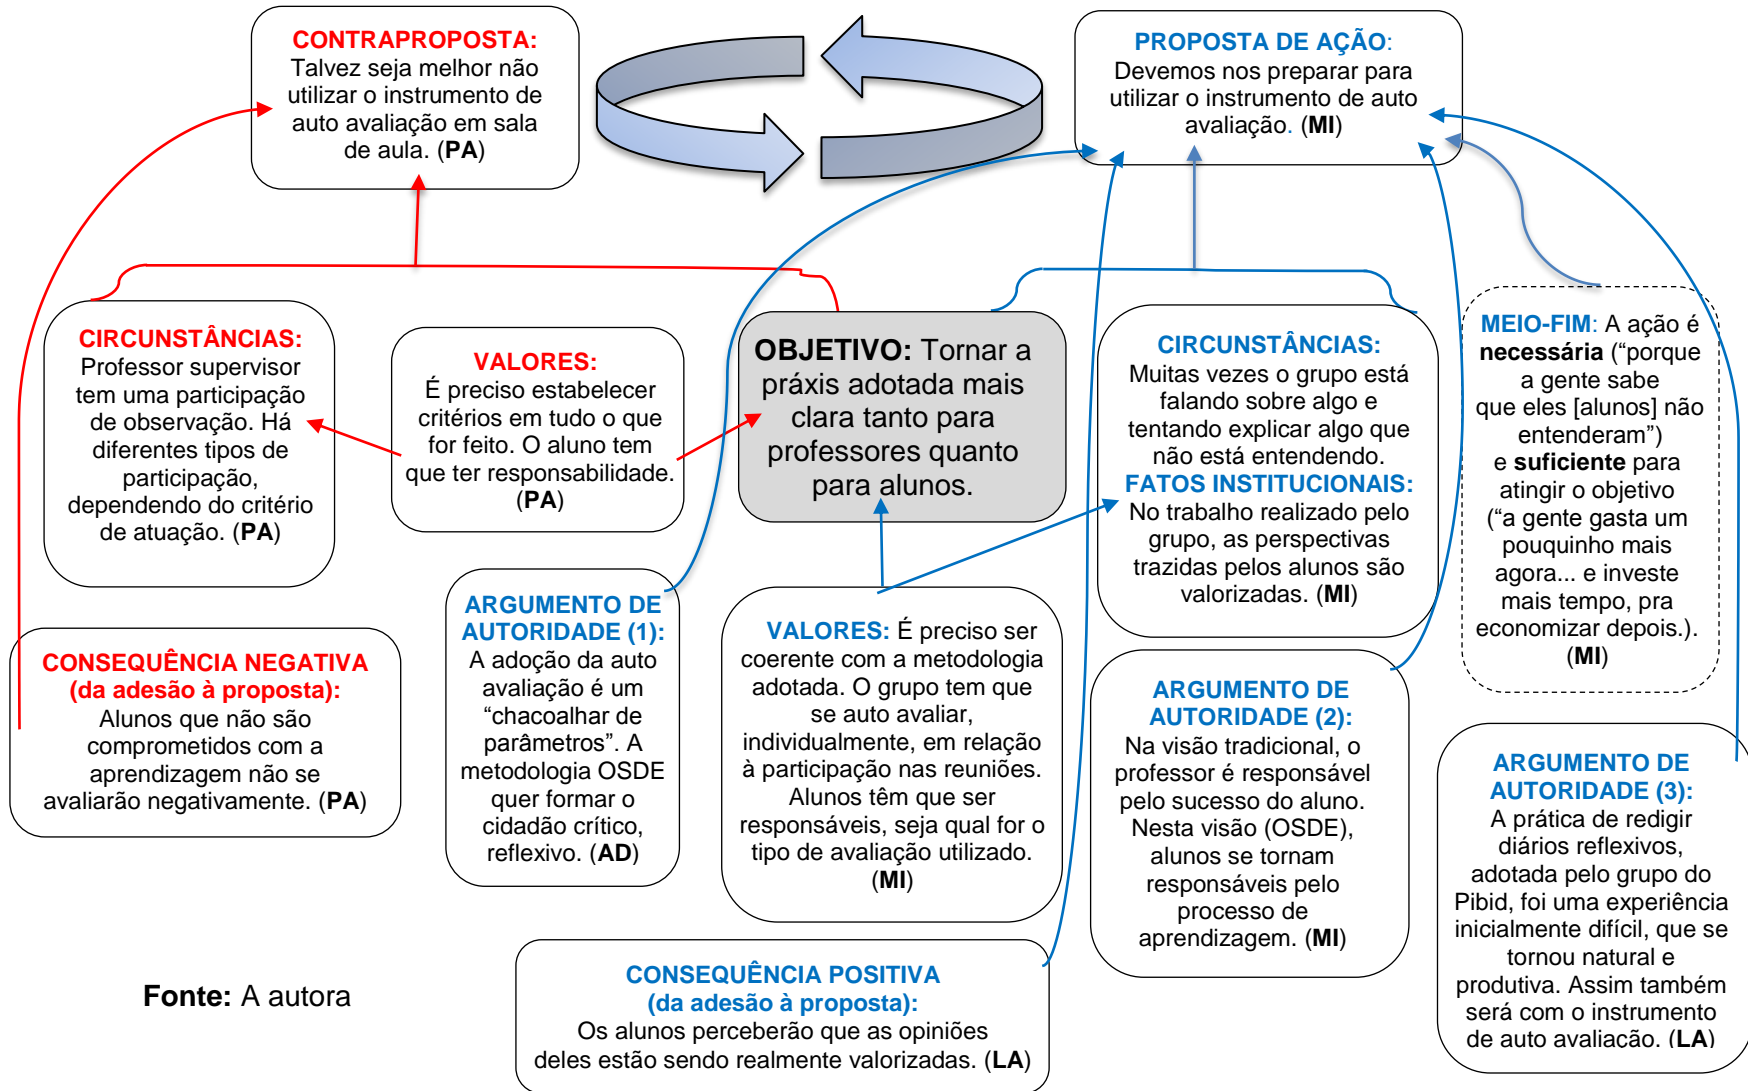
CONTRAPROPOSTA: Talvez seja melhor não utilizar o instrumento de auto avaliação em sala de aula. (PA)

PROPOSTA DE AÇÃO: Devemos nos preparar para utilizar o instrumento de auto avaliação. (MI)

CIRCUNSTÂNCIAS: Professor supervisor tem uma participação de observação. Há diferentes tipos de participação, dependendo do critério de atuação. (PA)

VALORES: É preciso estabelecer critérios em tudo o que for feito. O aluno tem que ter responsabilidade. (PA)

OBJETIVO: Tornar a práxis adotada mais clara tanto para professores quanto para alunos.

CIRCUNSTÂNCIAS: Muitas vezes o grupo está falando sobre algo e tentando explicar algo que não está entendendo.

FATOS INSTITUCIONAIS: No trabalho realizado pelo grupo, as perspectivas trazidas pelos alunos são valorizadas. (MI)

MEIO-FIM: A ação é necessária (“porque a gente sabe que eles [alunos] não entenderam”) e suficiente para atingir o objetivo (“a gente gasta um pouquinho mais agora... e investe mais tempo, pra economizar depois.). (MI)

CONSEQUÊNCIA NEGATIVA (da adesão à proposta): Alunos que não são comprometidos com a aprendizagem não se avaliarão negativamente. (PA)

ARGUMENTO DE AUTORIDADE (1): A adoção da auto avaliação é um “chacoalhar de parâmetros”. A metodologia OSDE quer formar o cidadão crítico, reflexivo. (AD)

VALORES: É preciso ser coerente com a metodologia adotada. O grupo tem que se auto avaliar, individualmente, em relação à participação nas reuniões. Alunos têm que ser responsáveis, seja qual for o tipo de avaliação utilizado. (MI)

ARGUMENTO DE AUTORIDADE (2): Na visão tradicional, o professor é responsável pelo sucesso do aluno. Nesta visão (OSDE), alunos se tornam responsáveis pelo processo de aprendizagem. (MI)

ARGUMENTO DE AUTORIDADE (3): A prática de redigir diários reflexivos, adotada pelo grupo do Pibid, foi uma experiência inicialmente difícil, que se tornou natural e produtiva. Assim também será com o instrumento de auto avaliação. (LA)

Fonte: A autora

CONSEQUÊNCIA POSITIVA (da adesão à proposta): Os alunos perceberão que as opiniões deles estão sendo realmente valorizadas. (LA)